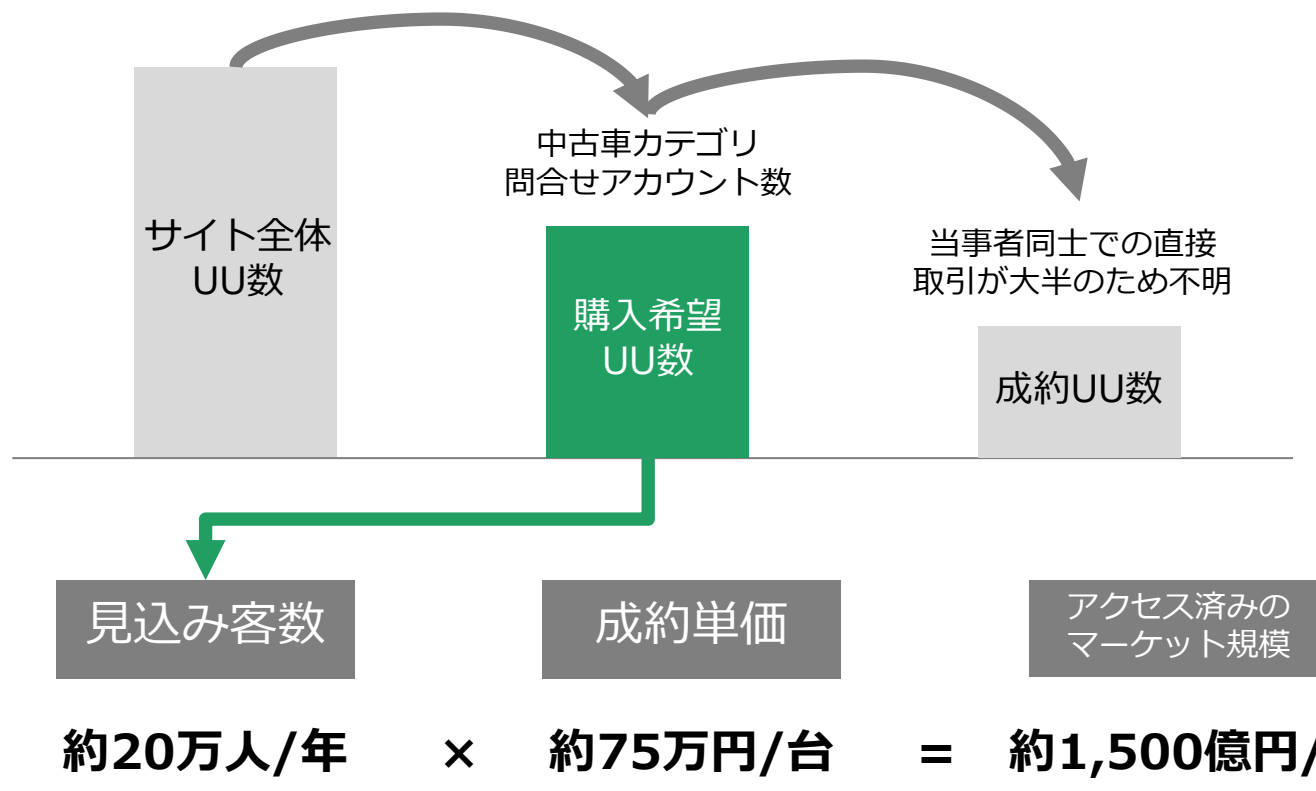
サイト全体
UU数

中古車カテゴリ
問合せアカウント数

購入希望
UU数

当事者同士での直接
取引が大半のため不明

成約UU数

見込み客数

成約単価

アクセス済みの
マーケット規模

約20万人/年　×　約75万円/台　=　約1,500億円/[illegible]